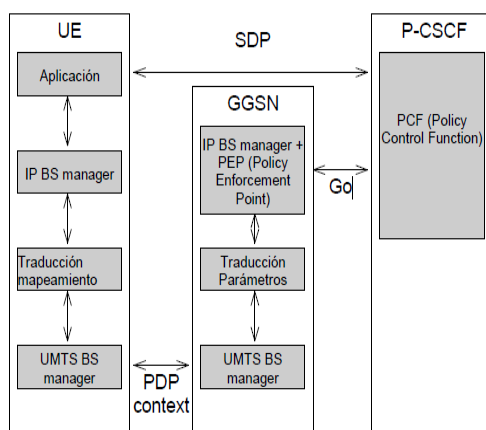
UE

SDP

P-CSCF

Aplicación

GGSN

PCF (Policy Control Function)

IP BS manager + PEP (Policy Enforcement Point)

IP BS manager

Go

Traducción mapeamiento

Traducción Parámetros

UMTS BS manager

PDP context

UMTS BS manager